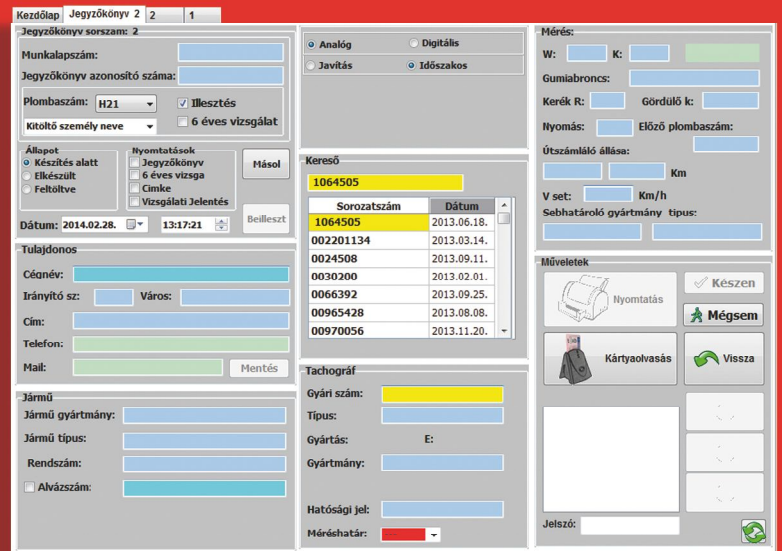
Kezdőlap | Jegyzőkönyv 2 | 2 | 1

Jegyzőkönyv sorszam: 2
Munkalapszám:
Jegyzőkönyv azonosító száma:
Plombaszám: H21
Illesztés
Kitöltő személy neve
6 éves vizsgálat

Állapot
Készítés alatt
Elkészült
Feltöltve

Nyomtatások
Jegyzőkönyv
6 éves vizsga
Címke
Vizsgálati Jelentés

Másol
Beilleszt

Dátum: 2014.02.28. 13:17:21

Tulajdonos
Cégnév:
Irányító sz:
Város:
Cím:
Telefon:
Mail:
Mentés

Jármű
Jármű gyártmány:
Jármű típus:
Rendszám:
Alvázszám:

Analóg
Digitális
Javítás
Időszakos

Kereső
1064505

| Sorozatszám | Dátum |
|---|---|
| 1064505 | 2013.06.18. |
| 002201134 | 2013.03.14. |
| 0024508 | 2013.09.11. |
| 0030200 | 2013.02.01. |
| 0066392 | 2013.09.25. |
| 00965428 | 2013.08.08. |
| 00970056 | 2013.11.20. |

Tachográf
Gyári szám:
Típus:
Gyártás:
E:
Gyártmány:
Hatósági jel:
Méréshatár:

Mérés:
W:
K:
Gumiabroncs:
Kerék R:
Gördülő k:
Nyomás:
Előző plombaszám:
Útszámláló állása:
Km
V set:
Km/h
Sebhatároló gyártmány típus:

Műveletek
Nyomtatás
Készen
Mégsem
Kártyaolvasás
Vissza
Jelszó: